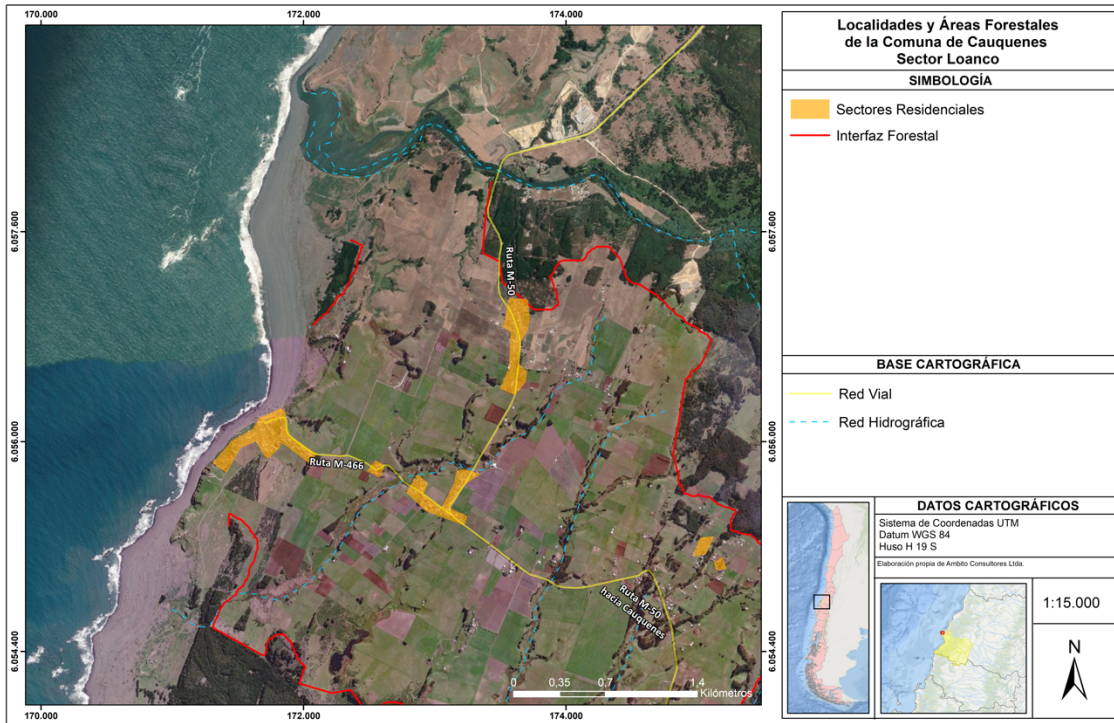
170.000
172.000
174.000

6.057.600
6.056.000
6.054.400

Ruta M-50
Ruta M-466
Ruta M-50 hacia Cauquenes

0 0,35 0,7 1,4 Kilómetros

Localidades y Áreas Forestales de la Comuna de Cauquenes Sector Loanco

SIMBOLOGÍA

Sectores Residenciales
Interfaz Forestal

BASE CARTOGRÁFICA

Red Vial
Red Hidrográfica

DATOS CARTOGRÁFICOS

Sistema de Coordenadas UTM
Datum WGS 84
Huso H 19 S

Elaboración propia de Ambito Consultores Ltda.

1:15.000

N